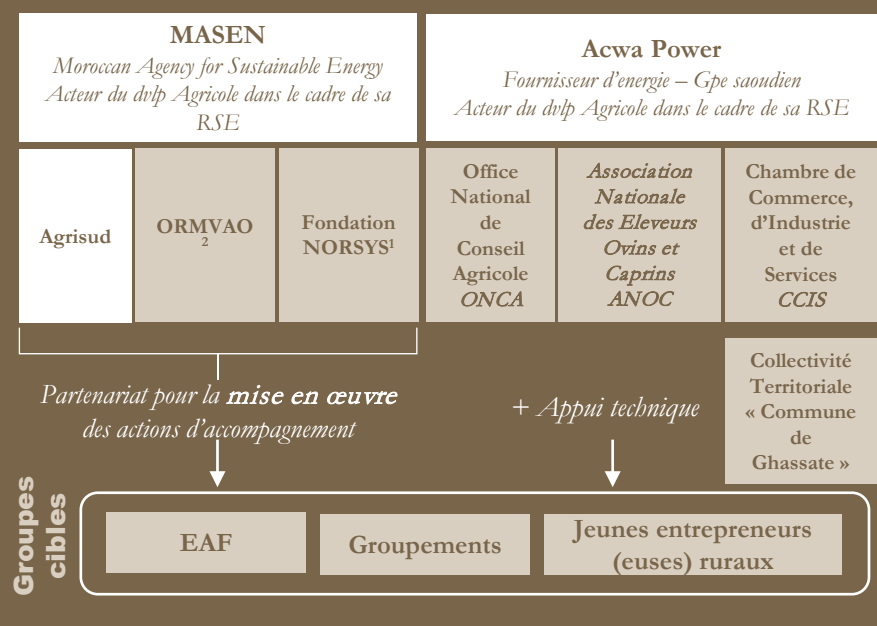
MASEN
Moroccan Agency for Sustainable Energy
Acteur du dvlp Agricole dans le cadre de sa RSE

Acwa Power
Fournisseur d'energie – Gpe saoudien
Acteur du dvlp Agricole dans le cadre de sa RSE

Agrisud

ORMVAO$^2$

Fondation NORSYS$^1$

Office National de Conseil Agricole ONCA

Association Nationale des Eleveurs Ovins et Caprins ANOC

Chambre de Commerce, d'Industrie et de Services CCIS

Partenariat pour la mise en œuvre des actions d'accompagnement

+ Appui technique

Collectivité Territoriale « Commune de Ghassate »

Groupes cibles

EAF

Groupements

Jeunes entrepreneurs (euses) ruraux